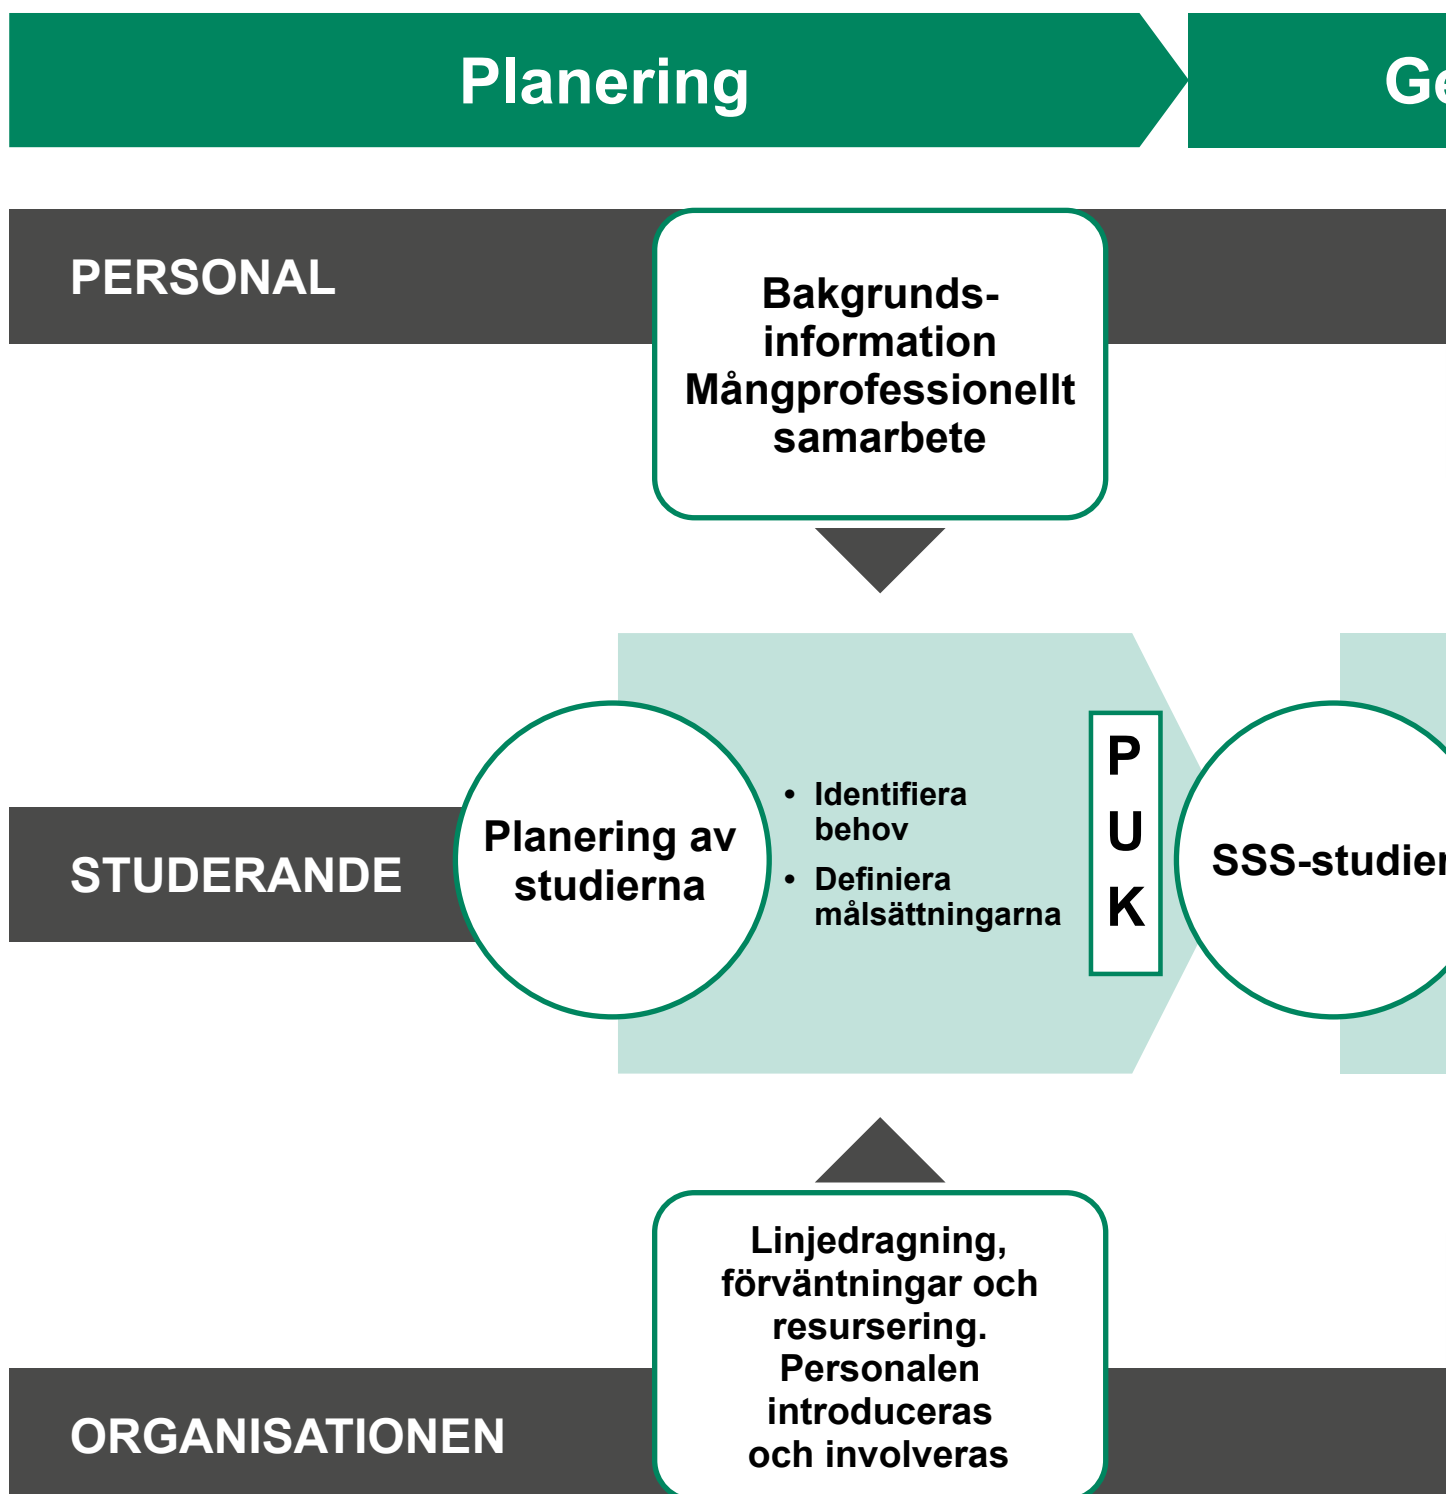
Planering

Ge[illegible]

PERSONAL

Bakgrunds-information Mångprofessionellt samarbete

STUDERANDE

Planering av studierna

• Identifiera behov
• Definiera målsättningarna

P
U
K

SSS-studie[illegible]

ORGANISATIONEN

Linjedragning, förväntningar och resursering. Personalen introduceras och involveras